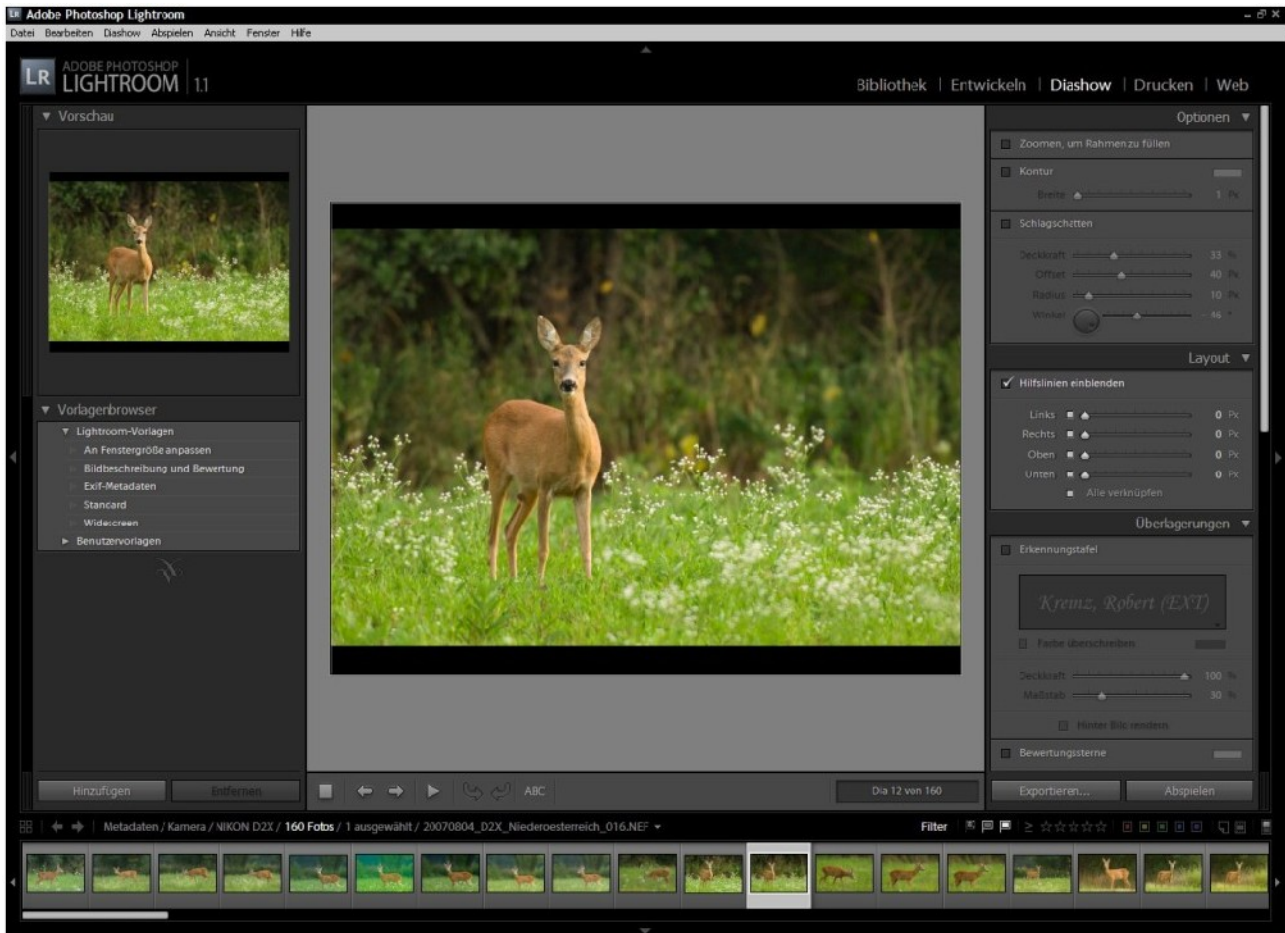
Adobe Photoshop Lightroom

Datei Bearbeiten Diashow Abspielen Ansicht Fenster Hilfe

LR ADOBE PHOTOSHOP LIGHTROOM 1.1

Bibliothek | Entwickeln | Diashow | Drucken | Web

▼ Vorschau

▼ Vorlagenbrowser
▼ Lightroom-Vorlagen
An Fenstergröße anpassen
Bildbeschreibung und Bewertung
Exif-Metadaten
Stancard
Widescreen
► Benutzervorlagen

Hinzufügen
Entfernen

Optionen ▼
Zoomen, um Rahmen zu füllen
Kontur
Breite 1 Px
Schlagschatten
Deckkraft 33 %
Offset 40 Px
Radius 10 Px
Winkel -46 °

Layout ▼
✓ Hilfslinien einblenden
Links 0 Px
Rechts 0 Px
Oben 0 Px
Unten 0 Px
Alle verknüpfen

Überlagerungen ▼
Erkennungstafel
Kreinz, Robert (EXT)
Farbe überschreiben
Deckkraft 100 %
Maßstab 30 %
Hinter Bild rendern
Bewertungssterne

Exportieren...
Abspielen

ABC
Dia 12 von 160

Metadaten / Kamera / NIKON D2X / 160 Fotos / 1 ausgewählt / 20070804_D2X_Niederoesterreich_016.NEF ▾

Filter